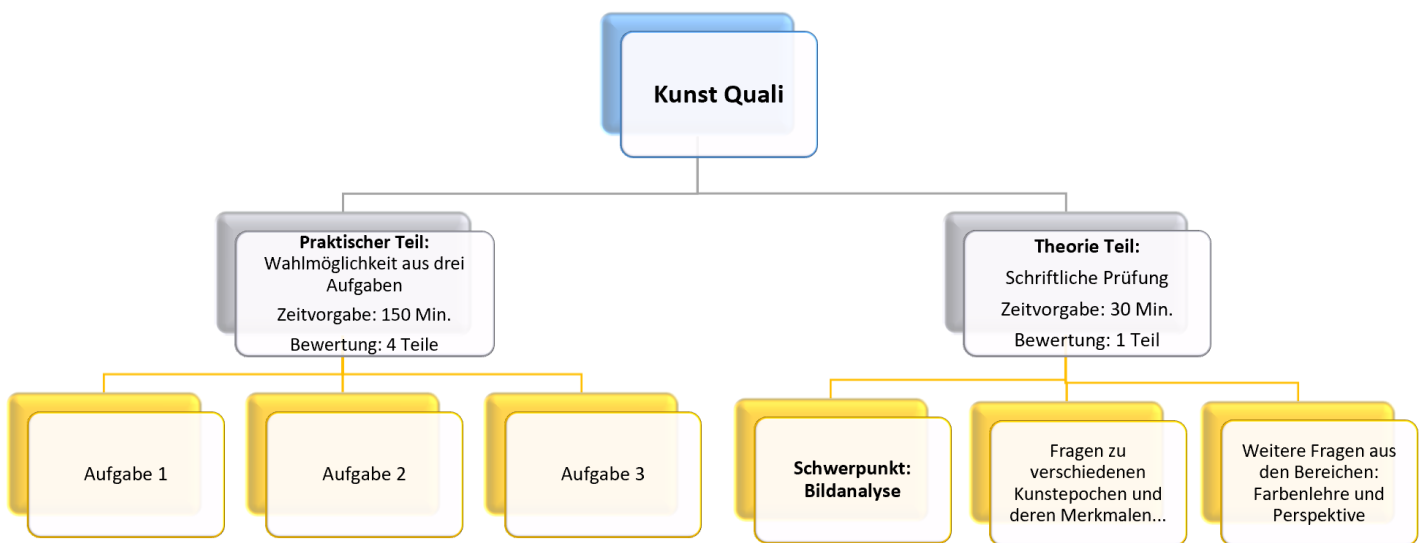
Kunst Quali

Praktischer Teil:
Wahlmöglichkeit aus drei Aufgaben
Zeitvorgabe: 150 Min.
Bewertung: 4 Teile

Theorie Teil:
Schriftliche Prüfung
Zeitvorgabe: 30 Min.
Bewertung: 1 Teil

Aufgabe 1

Aufgabe 2

Aufgabe 3

Schwerpunkt: Bildanalyse

Fragen zu verschiedenen Kunstepochen und deren Merkmalen...

Weitere Fragen aus den Bereichen: Farbenlehre und Perspektive